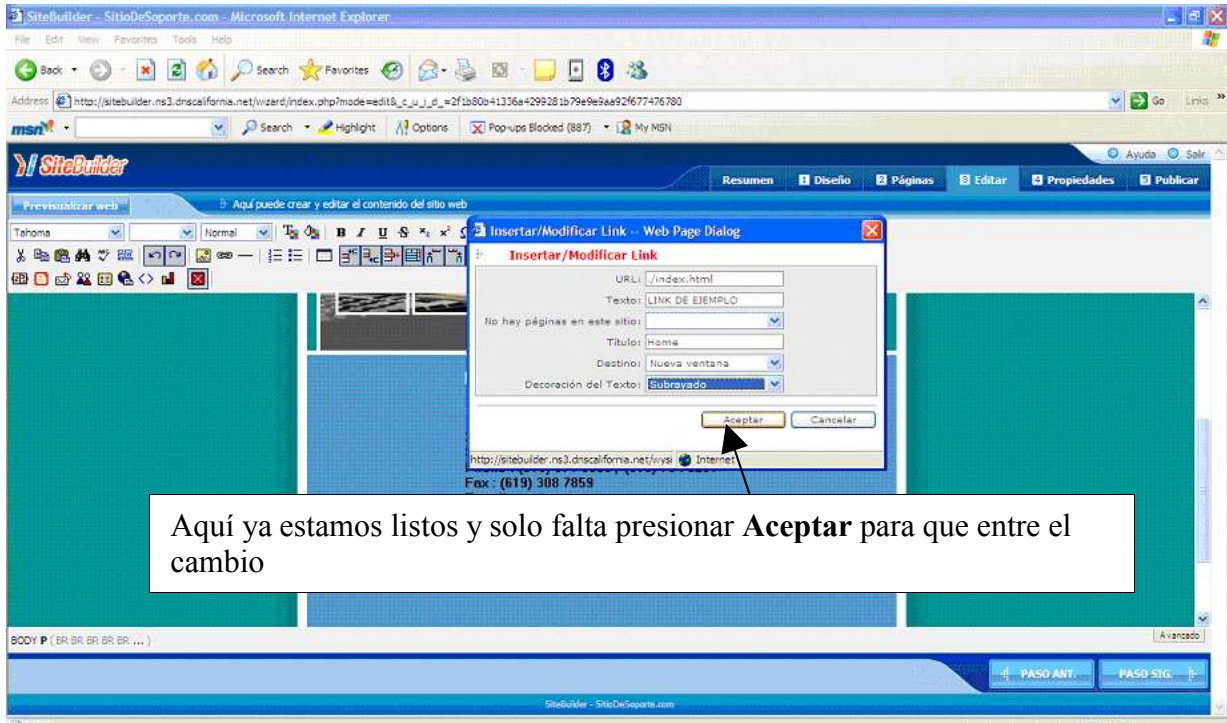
SiteBuilder - SitioDeSoporte.com - Microsoft Internet Explorer

File Edit View Favorites Tools Help

Back Search Favorites

Address http://sitebuilder.ns3.dnscalifornia.net/wizard/index.php?mode=edit&_c_u_j_d_=2f1b80b41336a4299281b79e9e9aa92f677476780 Go Links

msn Search Highlight Options Pop-ups Blocked (887) My MSN

SiteBuilder

Ayuda Salir

Resumen Diseño Páginas Editar Propiedades Publicar

Previsualizar web

Aquí puede crear y editar el contenido del sitio web

Tahoma Normal

Insertar/Modificar Link -- Web Page Dialog

Insertar/Modificar Link

URL: ./index.html

Texto: LINK DE EJEMPLO

No hay páginas en este sitio:

Titulo: Home

Destino: Nueva ventana

Decoración del Texto: Subrayado

Aceptar Cancelar

http://sitebuilder.ns3.dnscalifornia.net/wysi Internet

Fax : (619) 308 7859

Aquí ya estamos listos y solo falta presionar **Aceptar** para que entre el cambio

BODY P [ BR BR BR BR BR ... ]

Avanzado

PASO ANT. PASO SIG.

SiteBuilder - SitioDeSoporte.com